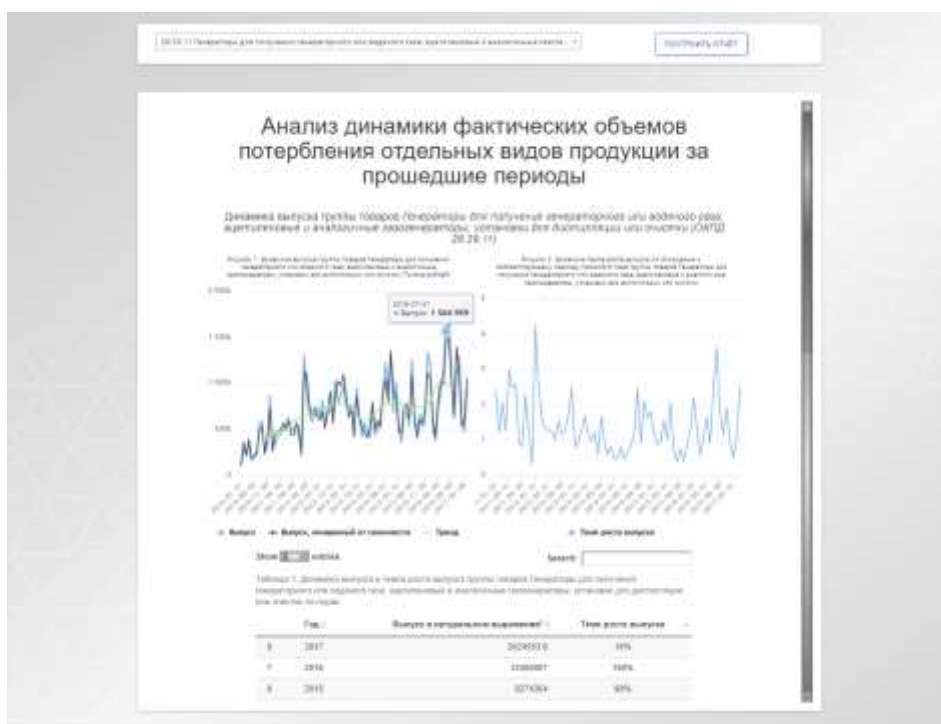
28.29.11 Генераторы для получения генераторного или водяного газа; ацетиленовые и аналогичные газогенерат... ▾

Построить отчет

Анализ динамики фактических объемов потребления отдельных видов продукции за прошедшие периоды

Динамика выпуска группы товаров Генераторы для получения генераторного или водяного газа; ацетиленовые и аналогичные газогенераторы; установки для дистилляции или очистки (ОКПД 28.29.11)

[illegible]

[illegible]

2 000k

2016-07-01
● Выпуск: 1 564 000

1 500k

1 000k

500k

0

Выпуск — Выпуск, очищенный от сезонности — Тренд

Темп роста выпуска

Show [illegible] entries

Search:

Таблица 1. Динамика выпуска и темпа роста выпуска группы товаров Генераторы для получения генераторного или водяного газа; ацетиленовые и аналогичные газогенераторы; установки для дистилляции или очистки по годам

| | Год | Выпуск в натуральном выражении | Темп роста выпуска |
|---|---|---|---|
| 6 | 2017 | 2624553.5 | 15% |
| 7 | 2016 | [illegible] | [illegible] |
| 8 | 2015 | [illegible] | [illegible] |